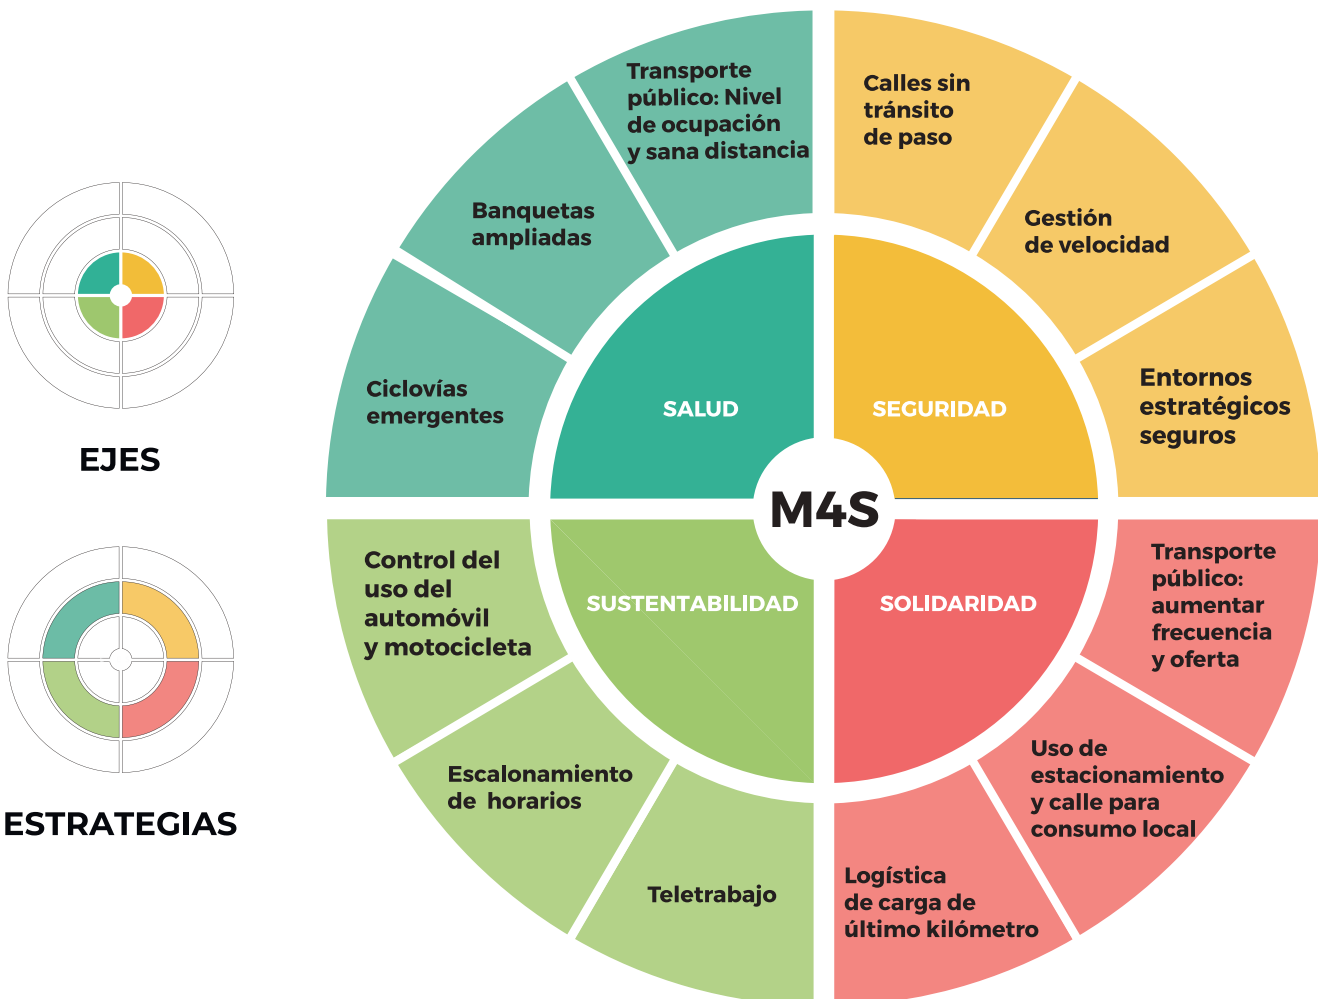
EJES

ESTRATEGIAS

Transporte público: Nivel de ocupación y sana distancia

Banquetas ampliadas

Ciclovías emergentes

Calles sin tránsito de paso

Gestión de velocidad

Entornos estratégicos seguros

SALUD

SEGURIDAD

M4S

SUSTENTABILIDAD

SOLIDARIDAD

Control del uso del automóvil y motocicleta

Escalonamiento de horarios

Teletrabajo

Transporte público: aumentar frecuencia y oferta

Uso de estacionamiento y calle para consumo local

Logística de carga de último kilómetro